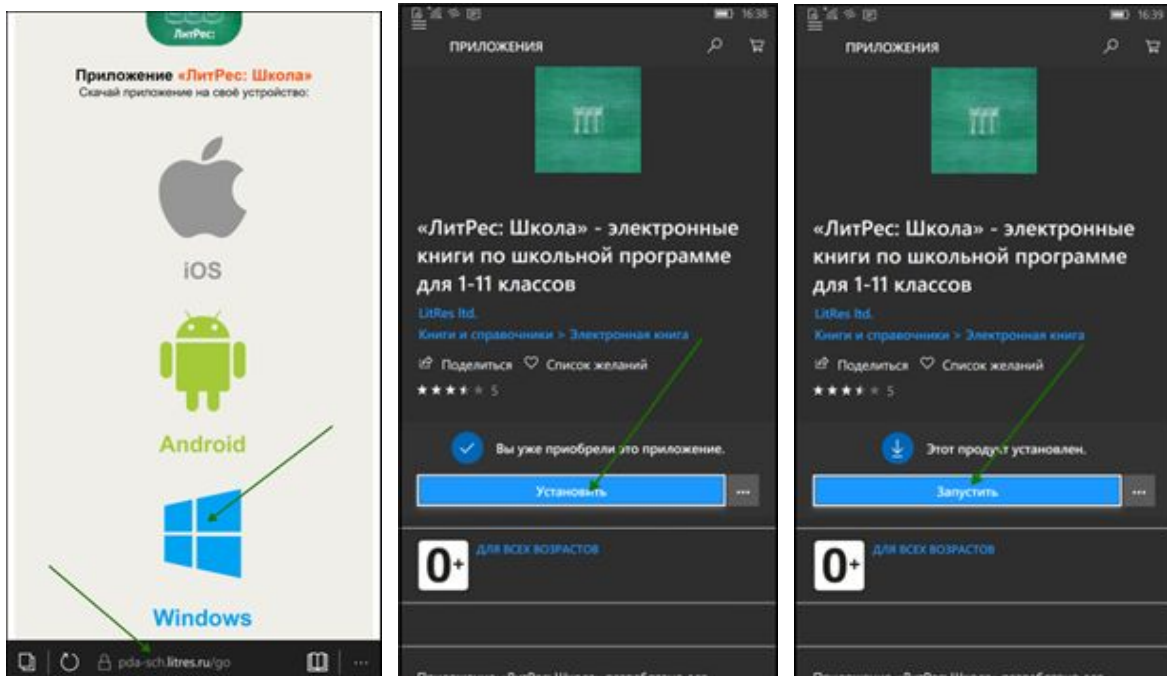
ЛитРес:

Приложение «ЛитРес: Школа»
Скачай приложение на своё устройство:

iOS

Android

Windows

pda-sch.litres.ru/go

16:38

ПРИЛОЖЕНИЯ

«ЛитРес: Школа» - электронные книги по школьной программе для 1-11 классов

LitRes ltd.
Книги и справочники > Электронная книга

Поделиться Список желаний

5

Вы уже приобрели это приложение.

Установить

...

0+ ДЛЯ ВСЕХ ВОЗРАСТОВ

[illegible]

16:39

ПРИЛОЖЕНИЯ

«ЛитРес: Школа» - электронные книги по школьной программе для 1-11 классов

LitRes ltd.
Книги и справочники > Электронная книга

Поделиться Список желаний

5

Этот продукт установлен.

Запустить

...

0+ ДЛЯ ВСЕХ ВОЗРАСТОВ

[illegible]